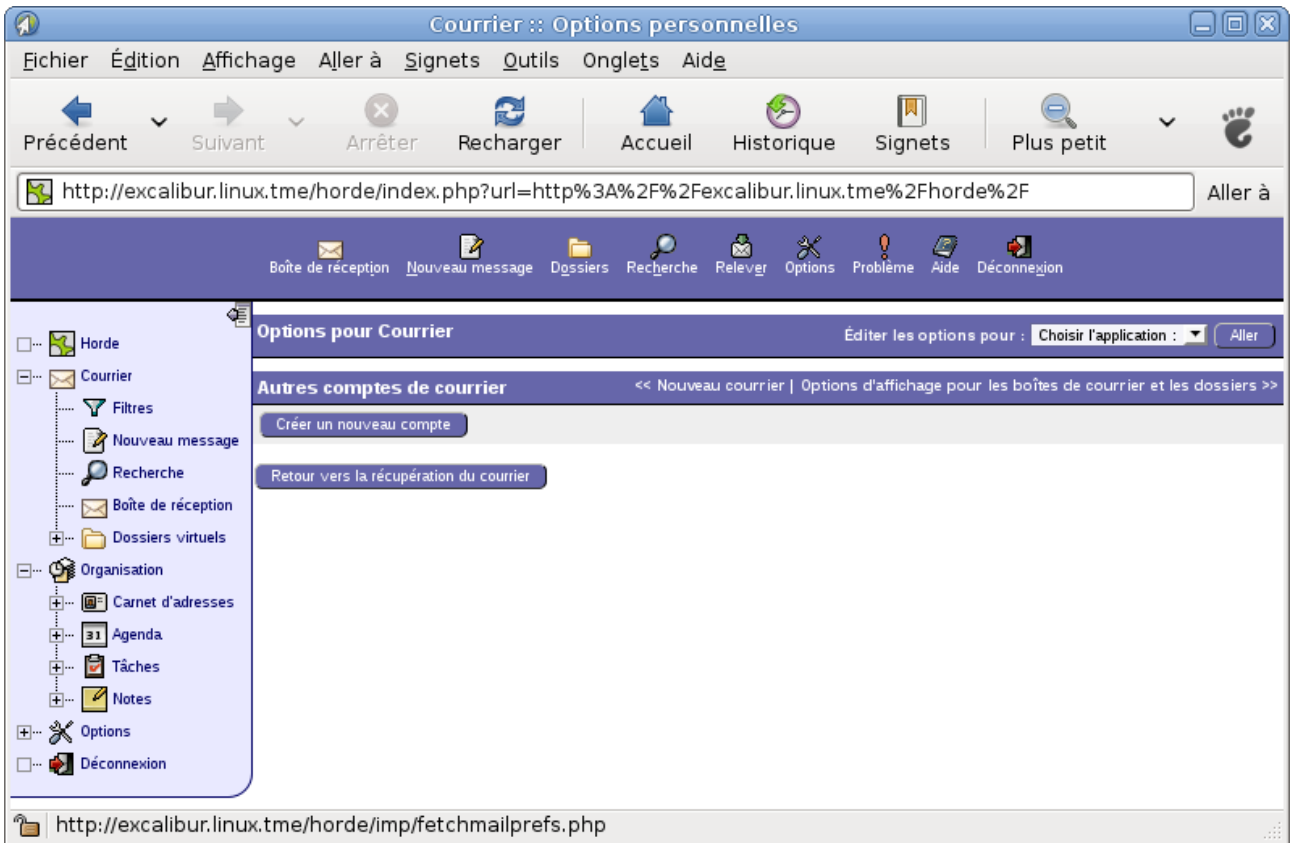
Courrier :: Options personnelles

Fichier Édition Affichage Aller à Signets Outils Onglets Aide

Précédent Suivant Arrêter Recharger Accueil Historique Signets Plus petit

http://excalibur.linux.tme/horde/index.php?url=http%3A%2F%2Fexcalibur.linux.tme%2Fhorde%2F Aller à

Boîte de réception Nouveau message Dossiers Recherche Relever Options Problème Aide Déconnexion

Horde
Courrier
Filtres
Nouveau message
Recherche
Boîte de réception
Dossiers virtuels
Organisation
Carnet d'adresses
Agenda
Tâches
Notes
Options
Déconnexion

Options pour Courrier Éditer les options pour : Choisir l'application : Aller

Autres comptes de courrier << Nouveau courrier | Options d'affichage pour les boîtes de courrier et les dossiers >>

Créer un nouveau compte

Retour vers la récupération du courrier

http://excalibur.linux.tme/horde/imp/fetchmailprefs.php